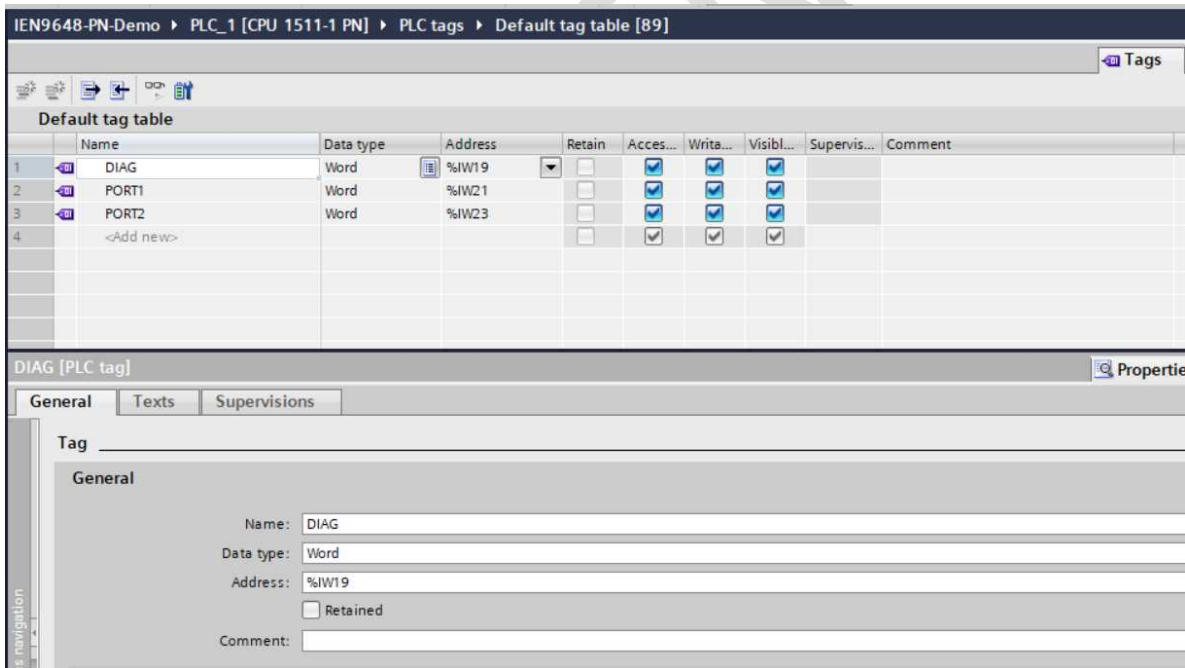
IEN9648-PN-Demo ▸ PLC_1 [CPU 1511-1 PN] ▸ PLC tags ▸ Default tag table [89]

Tags

Default tag table

| | Name | Data type | Address | Retain | Acces... | Writa... | Visibl... | Supervis... | Comment |
|---|---|---|---|---|---|---|---|---|---|
| 1 | DIAG | Word | %IW19 | | ☑ | ☑ | ☑ | | |
| 2 | PORT1 | Word | %IW21 | | ☑ | ☑ | ☑ | | |
| 3 | PORT2 | Word | %IW23 | | ☑ | ☑ | ☑ | | |
| 4 | <Add new> | | | | ☑ | ☑ | ☑ | | |

DIAG [PLC tag]

Propertie

General Texts Supervisions

Tag

General

Name: DIAG

Data type: Word

Address: %IW19

Retained

Comment:

s navigation